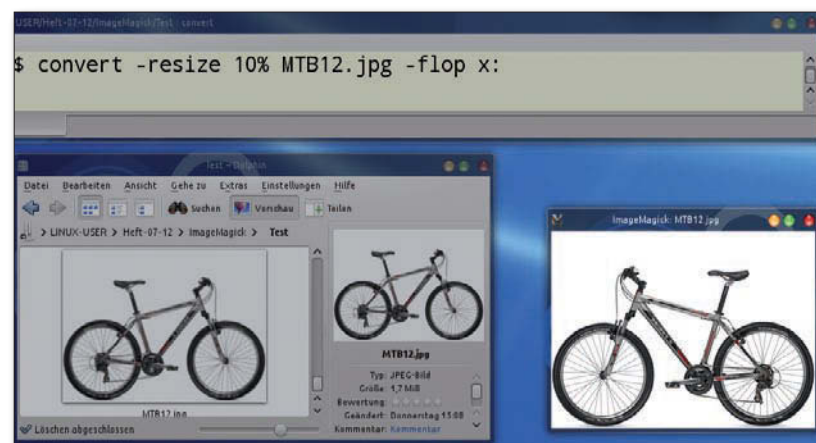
USER/Heft-07-12/ImageMagick/Test : convert

$ convert -resize 10% MTB12.jpg -flop x:

Test – Dolphin

Datei Bearbeiten Ansicht Gehe zu Extras Einstellungen Hilfe

Suchen Vorschau Teilen

> LINUX-USER > Heft-07-12 > ImageMagick > Test

MTB12.jpg

MTB12.jpg

Typ: JPEG-Bild
Größe: 1,7 MiB
Bewertung:
Geändert: Donnerstag 15:08
Kommentar: Kommentar

Löschen abgeschlossen

ImageMagick: MTB12.jpg